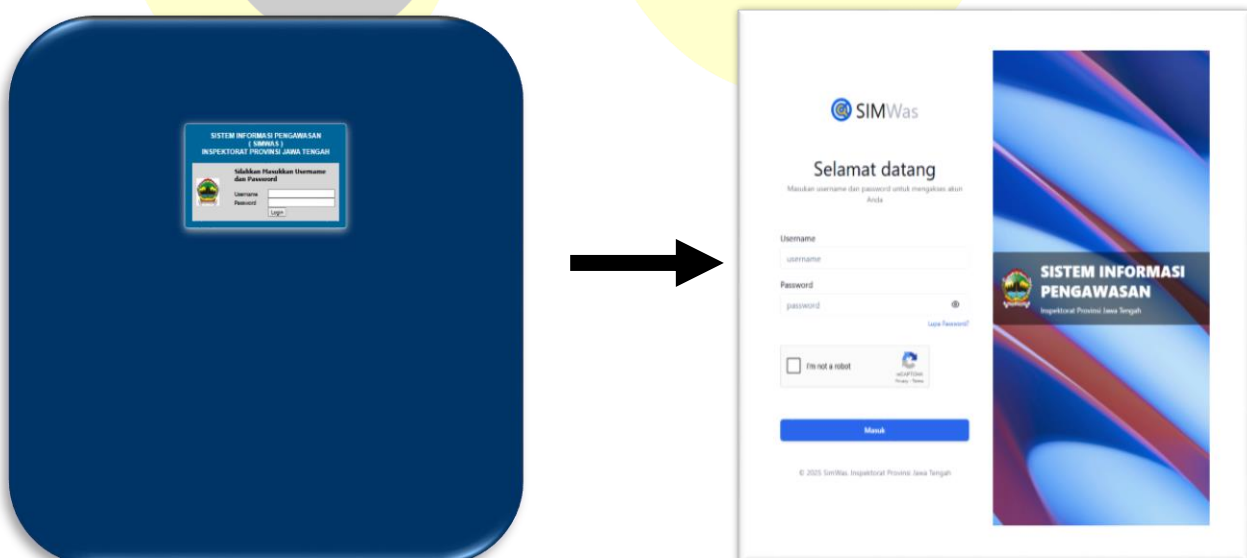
SISTEM INFORMASI PENGAWASAN
( SIMWAS )
INSPEKTORAT PROVINSI JAWA TENGAH

Silahkan Masukkan Username dan Password

Username
Password
Login

SIMWas

Selamat datang

Masukan username dan password untuk mengakses akun Anda

Username
username

Password
password

Lupa Password?

I'm not a robot
reCAPTCHA
Privacy - Terms

Masuk

© 2025 SimWas. Inspektorat Provinsi Jawa Tengah

SISTEM INFORMASI PENGAWASAN
Inspektorat Provinsi Jawa Tengah